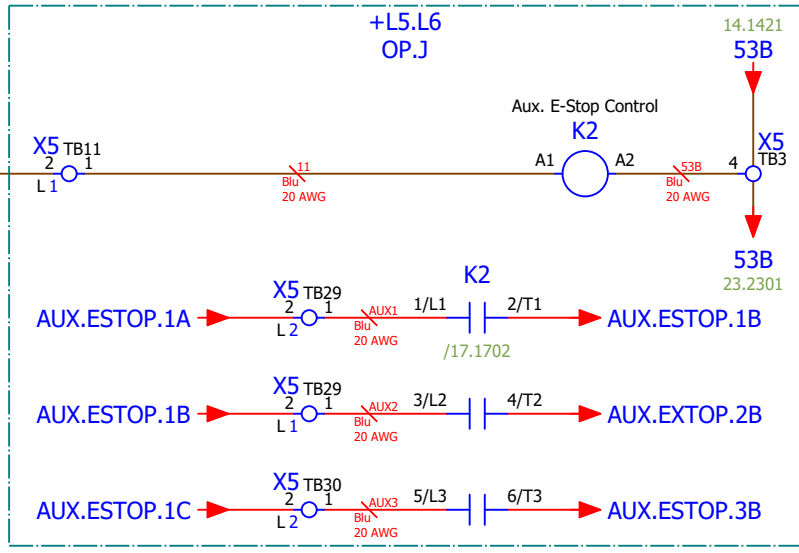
+L5.L6
OP.J

14.1421
53B

Aux. E-Stop Control
K2

X5 TB11
2 1
L 1
11
Blu
20 AWG
A1 A2
53B
Blu
20 AWG
4
X5
TB3

53B
23.2301

K2
AUX.ESTOP.1A
X5 TB29
2 1
L 2
AUX1
Blu
20 AWG
1/L1 2/T1
AUX.ESTOP.1B
/17.1702

AUX.ESTOP.1B
X5 TB29
2 1
L 1
AUX2
Blu
20 AWG
3/L2 4/T2
AUX.EXTOP.2B

AUX.ESTOP.1C
X5 TB30
2 1
L 2
AUX3
Blu
20 AWG
5/L3 6/T3
AUX.ESTOP.3B